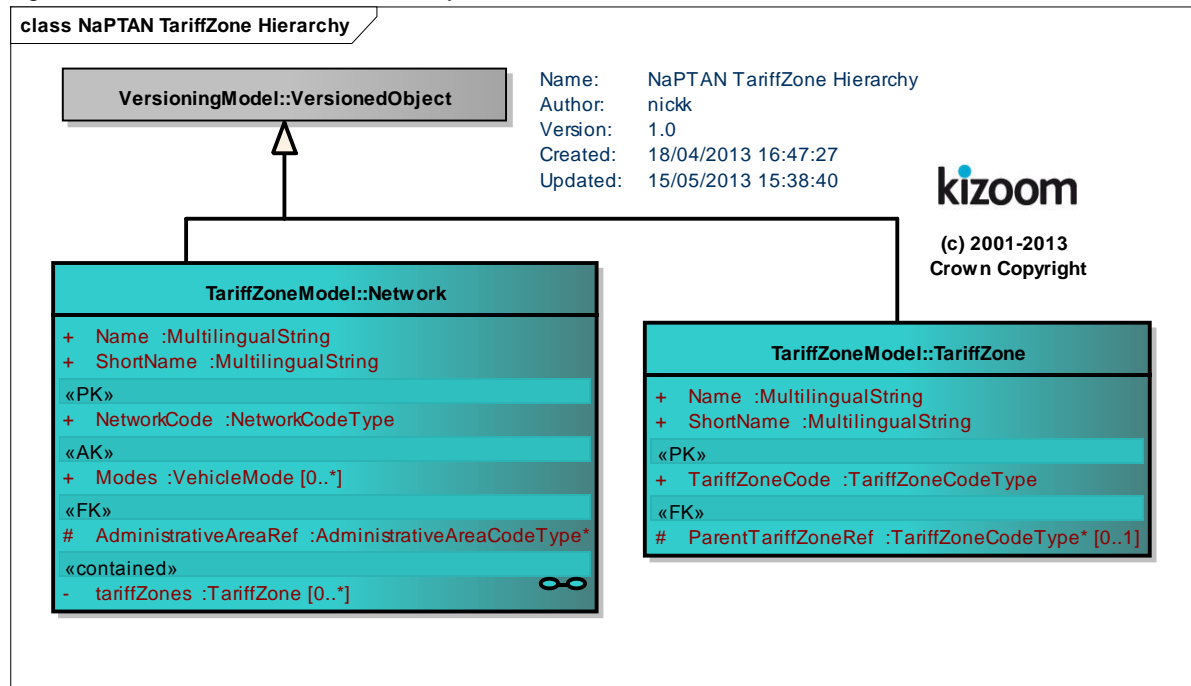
class NaPTAN TariffZone Hierarchy

VersioningModel::VersionedObject

Name: NaPTAN TariffZone Hierarchy
Author: nickk
Version: 1.0
Created: 18/04/2013 16:47:27
Updated: 15/05/2013 15:38:40

kizoom

(c) 2001-2013
Crown Copyright

TariffZoneModel::Network

+ Name :MultilingualString
+ ShortName :MultilingualString
«PK»
+ NetworkCode :NetworkCodeType
«AK»
+ Modes :VehicleMode [0..*]
«FK»
# AdministrativeAreaRef :AdministrativeAreaCodeType*
«contained»
- tariffZones :TariffZone [0..*]

TariffZoneModel::TariffZone

+ Name :MultilingualString
+ ShortName :MultilingualString
«PK»
+ TariffZoneCode :TariffZoneCodeType
«FK»
# ParentTariffZoneRef :TariffZoneCodeType* [0..1]